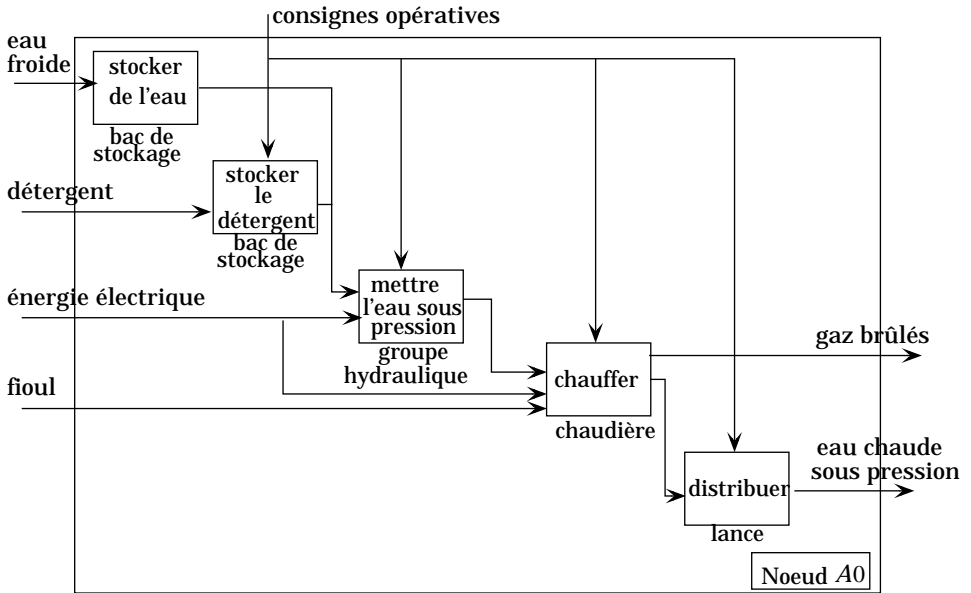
consignes opératives

eau froide

stocker de l'eau

bac de stockage

détergent

stocker le détergent

bac de stockage

énergie électrique

mettre l'eau sous pression

groupe hydraulique

fioul

chauffer

chaudière

gaz brûlés

eau chaude sous pression

distribuer

lance

Noeud $A0$